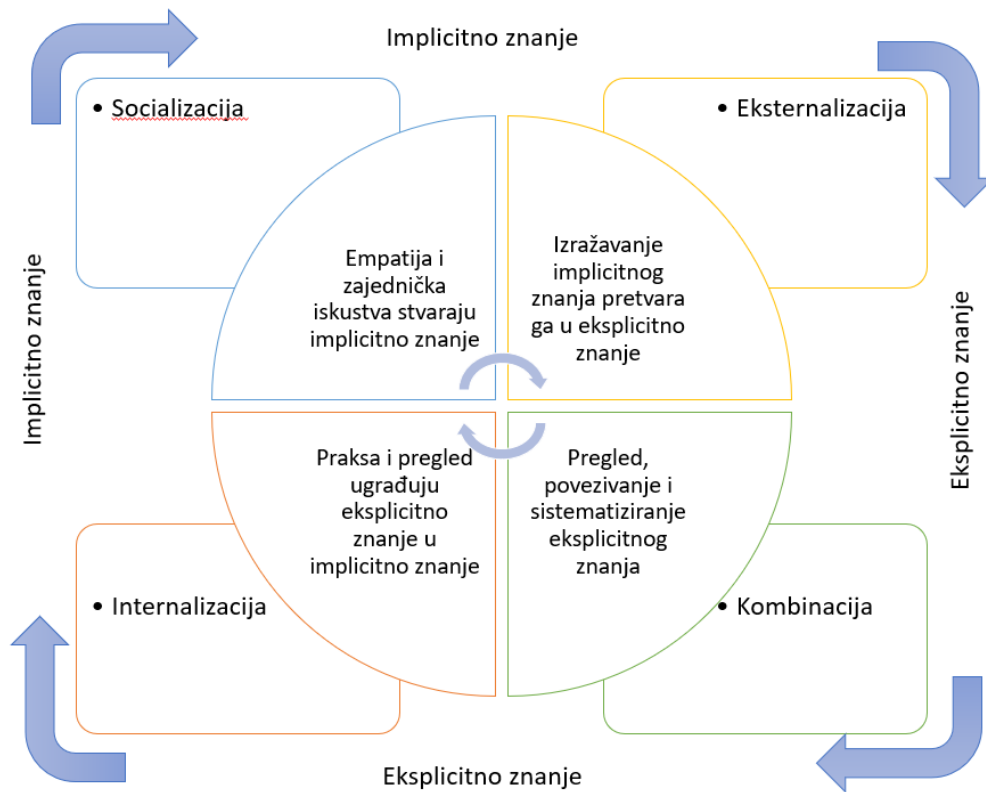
Implicitno znanje

• Socijalizacija

• Eksternalizacija

Implicitno znanje

Empatija i zajednička iskustva stvaraju implicitno znanje

Izražavanje implicitnog znanja pretvara ga u eksplicitno znanje

Eksplicitno znanje

Praksa i pregled ugrađuju eksplicitno znanje u implicitno znanje

Pregled, povezivanje i sistematiziranje eksplicitnog znanja

• Internalizacija

• Kombinacija

Eksplicitno znanje